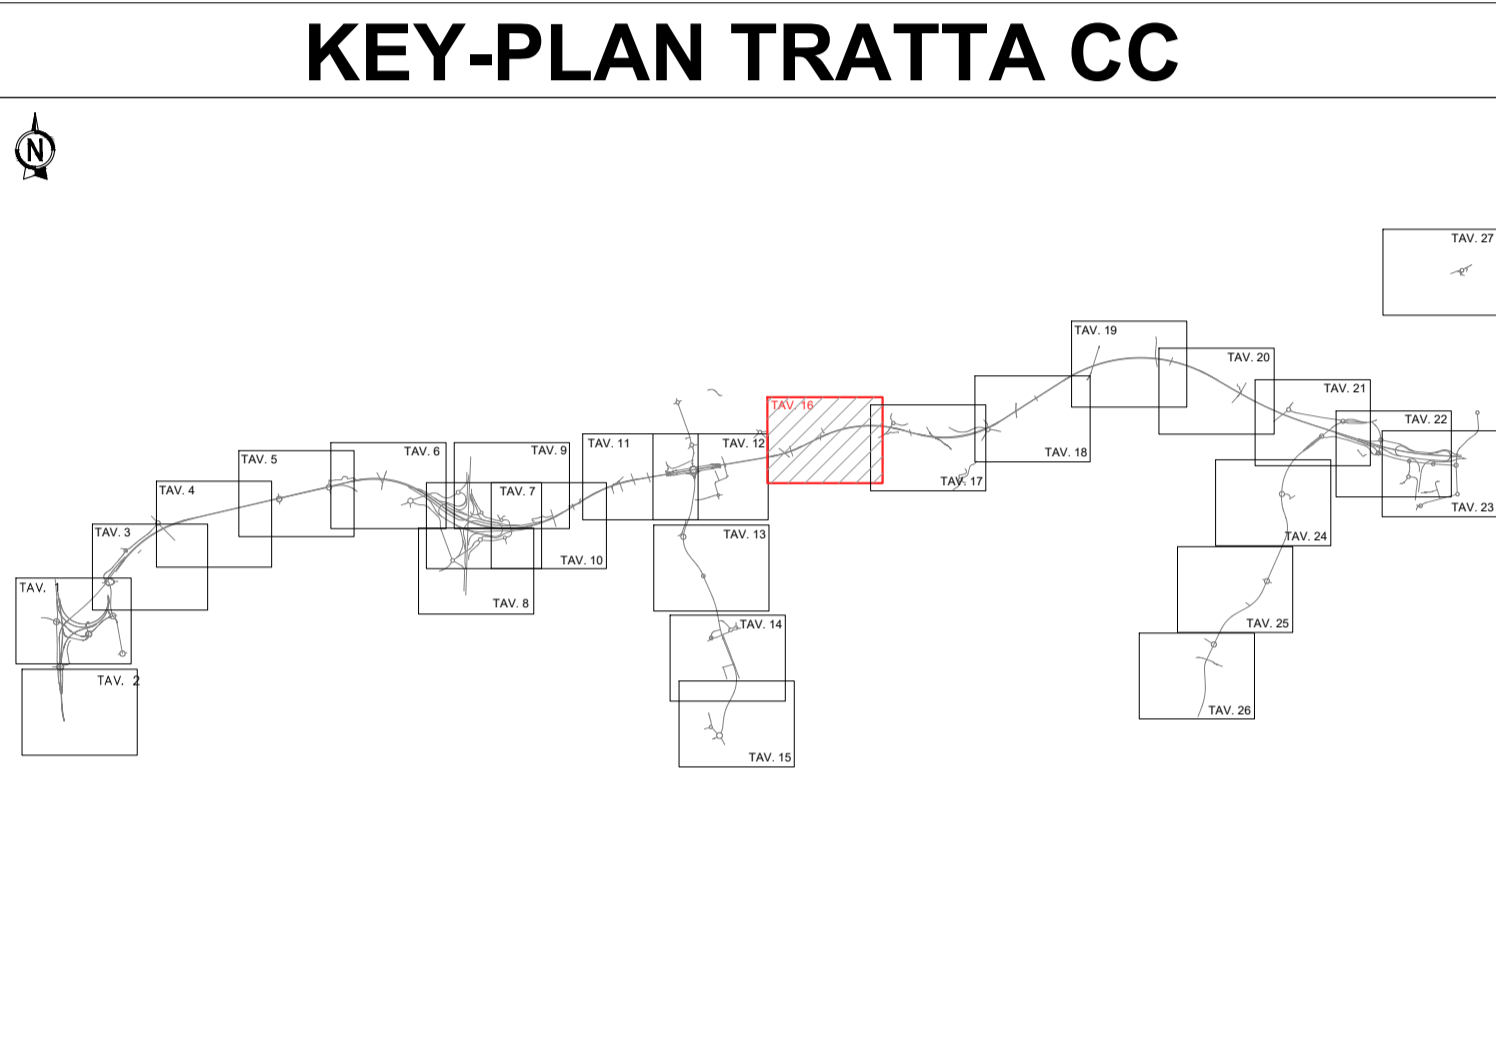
KEY-PLAN TRATTA CC

N

TAV. 27

TAV. 19

TAV. 20

TAV. 21

TAV. 22

TAV. 16

TAV. 18

TAV. 11

TAV. 12

TAV. 17

TAV. 23

TAV. 6

TAV. 9

TAV. 5

TAV. 7

TAV. 4

TAV. 24

TAV. 3

TAV. 10

TAV. 13

TAV. 1

TAV. 8

TAV. 25

TAV. 14

TAV. 2

TAV. 26

TAV. 15